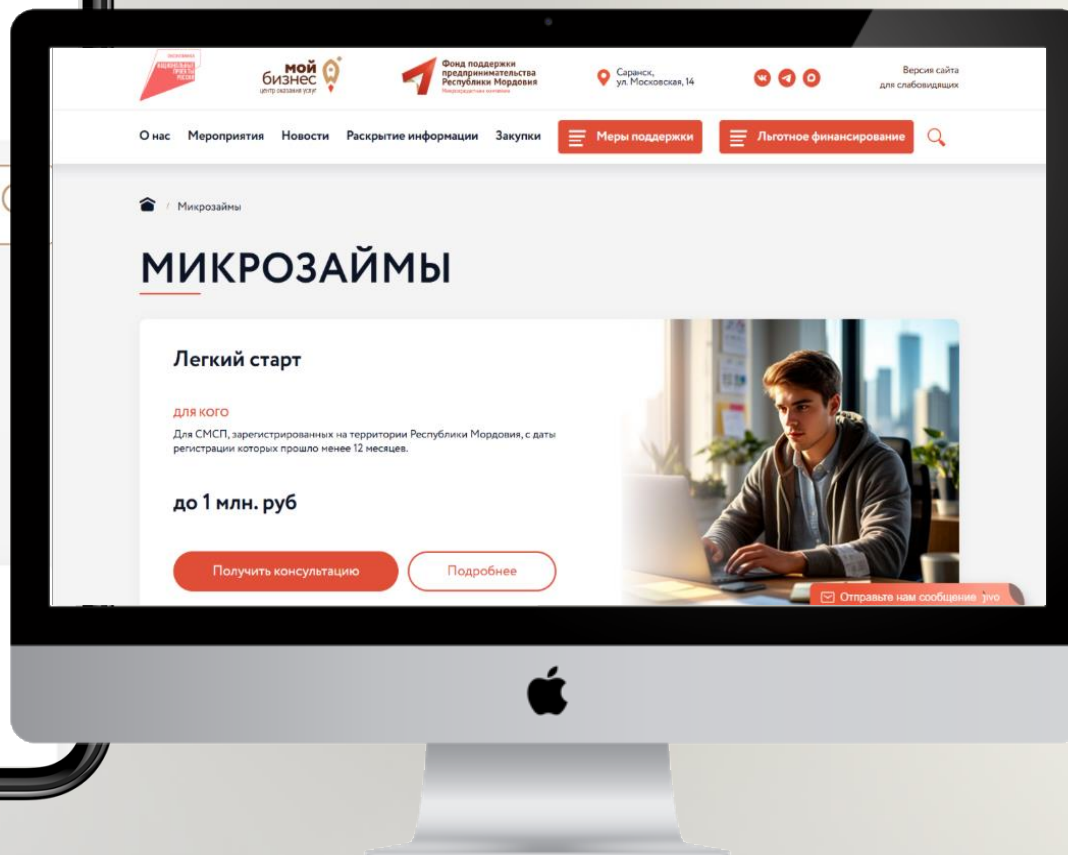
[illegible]

мой бизнес
центр оказания услуг

Фонд поддержки предпринимательства Республики Мордовия
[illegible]

Саранск, ул. Московская, 14

Версия сайта для слабовидящих

О нас Мероприятия Новости Раскрытие информации Закупки Меры поддержки Льготное финансирование

/ Микрозаймы

МИКРОЗАЙМЫ

Легкий старт

для кого
Для СМСП, зарегистрированных на территории Республики Мордовия, с даты регистрации которых прошло менее 12 месяцев.

до 1 млн. руб

Получить консультацию Подробнее

Отправьте нам сообщение jivo